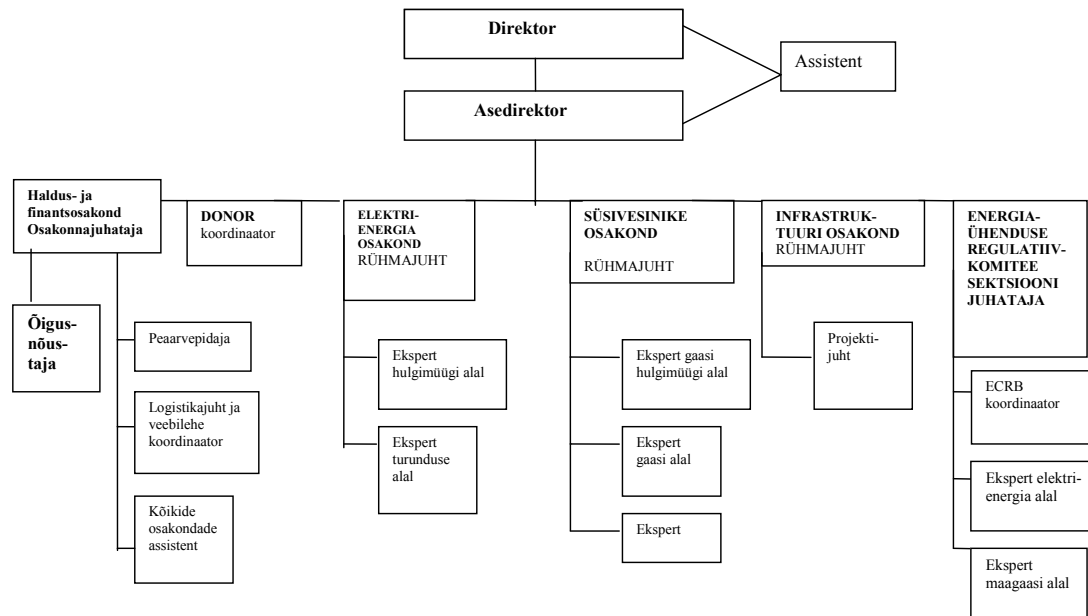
Direktor

Assistent

Asedirektor

Haldus- ja finantsosakond Osakonnajuhataja

Õigusnõustaja

Peaarvepidaja

Logistikajuht ja veebilehe koordinaator

Kõikide osakondade assistent

DONOR koordinaator

ELEKTRIENERGIA OSAKOND RÜHMAJUHT

Ekspert hulgimüügi alal

Ekspert turunduse alal

SÜSIVESINIKE OSAKOND

RÜHMAJUHT

Ekspert gaasi hulgimüügi alal

Ekspert gaasi alal

Ekspert

INFRASTRUKTUURI OSAKOND RÜHMAJUHT

Projektijuht

ENERGIAÜHENDUSE REGULATIIVKOMITEE SEKTSIOONI JUHATAJA

ECRB koordinaator

Ekspert elektrienergia alal

Ekspert maagaasi alal